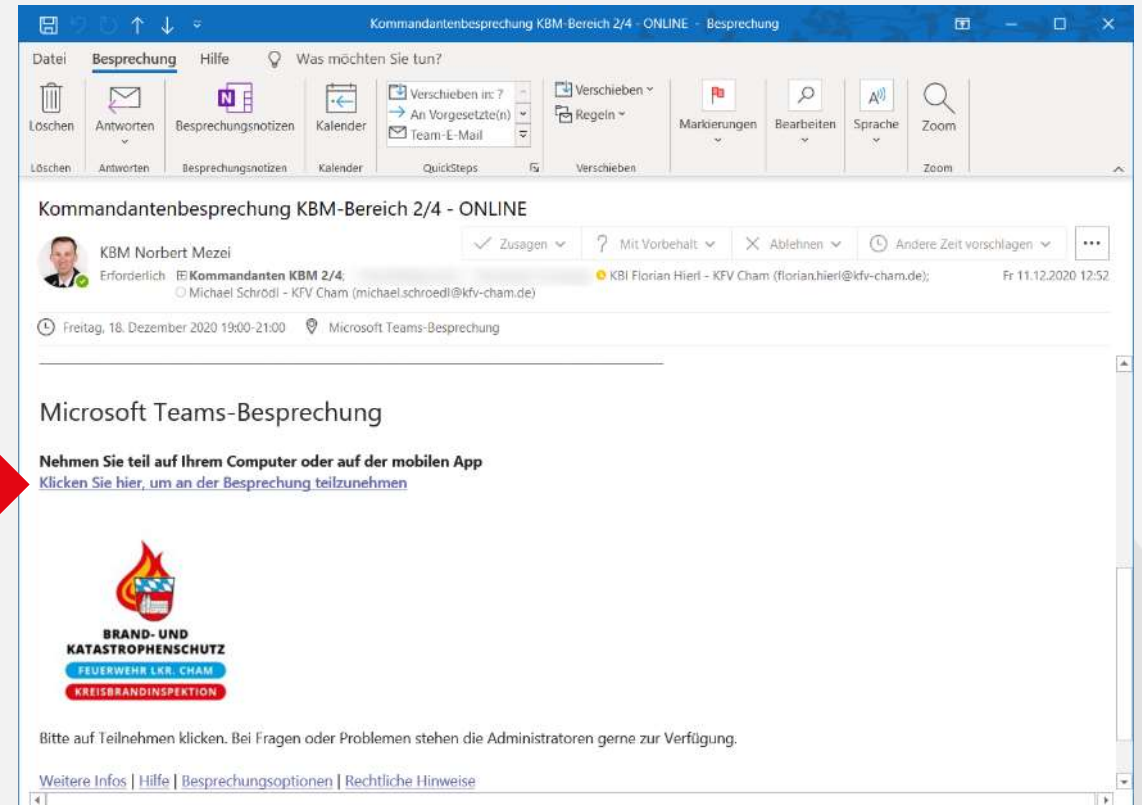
Kommandantenbesprechung KBM-Bereich 2/4 - ONLINE - Besprechung

Datei Besprechung Hilfe Was möchten Sie tun?

Löschen Antworten Besprechungsnotizen Kalender Verschieben in: ? An Vorgesetzte(n) Team-E-Mail Verschieben Regeln Markierungen Bearbeiten Sprache Zoom

Löschen Antworten Besprechungsnotizen Kalender QuickSteps Verschieben Zoom

Kommandantenbesprechung KBM-Bereich 2/4 - ONLINE

KBM Norbert Mezei

Zusagen Mit Vorbehalt Ablehnen Andere Zeit vorschlagen ...

Erforderlich Kommandanten KBM 2/4; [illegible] KBI Florian Hierl - KFV Cham (florian.hierl@kfv-cham.de); Michael Schrödl - KFV Cham (michael.schroedl@kfv-cham.de)

Fr 11.12.2020 12:52

Freitag, 18. Dezember 2020 19:00-21:00 Microsoft Teams-Besprechung

Microsoft Teams-Besprechung

Nehmen Sie teil auf Ihrem Computer oder auf der mobilen App
Klicken Sie hier, um an der Besprechung teilzunehmen

BRAND- UND KATASTROPHENSCHUTZ
FEUERWEHR LKR. CHAM
KREISBRANDINSPEKTION

Bitte auf Teilnehmen klicken. Bei Fragen oder Problemen stehen die Administratoren gerne zur Verfügung.

Weitere Infos | Hilfe | Besprechungsoptionen | Rechtliche Hinweise